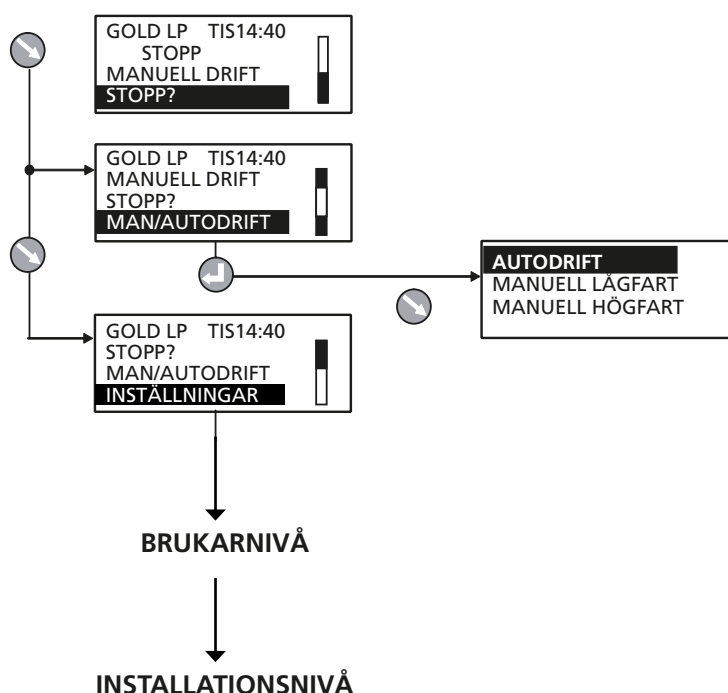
GOLD LP TIS14:40
STOPP
MANUELL DRIFT
STOPP?

GOLD LP TIS14:40
MANUELL DRIFT
STOPP?
MAN/AUTODRIFT

AUTODRIFT
MANUELL LÅGFART
MANUELL HÖGFART

GOLD LP TIS14:40
STOPP?
MAN/AUTODRIFT
INSTÄLLNINGAR

BRUKARNIVÅ

INSTALLATIONSNIVÅ